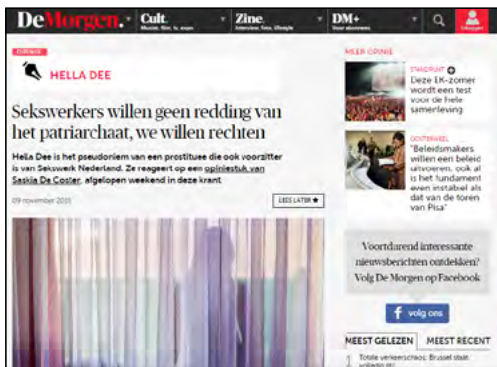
De Morgen. Cult. Muziek, film, tv, expo Zine. Interview, foto, lifestyle DM+ Voor abonnees Inloggen

FORUM

HELLA DEE

Sekswerkers willen geen redding van het patriarchaat, we willen rechten

Hella Dee is het pseudoniem van een prostituee die ook voorzitter is van Sekswerk Nederland. Ze reageert op een opiniestuk van Saskia De Coster, afgelopen weekend in deze krant.

09 november 2015

LEES LATER

MEER OPINIE

STANDPUNT
Deze EK-zomer wordt een test voor de hele samenleving

GOUVERNEUR
"Beleidsmakers willen een beleid uitvoeren, ook al is het fundament even instabiel als dat van de toren van Pisa"

Voortdurend interessante nieuwsberichten ontdekken? Volg De Morgen op Facebook

volg ons

MEEST GELEZEN MEEST RECENT

1 Totale verkeerschaos: Brussel staat volledig stil